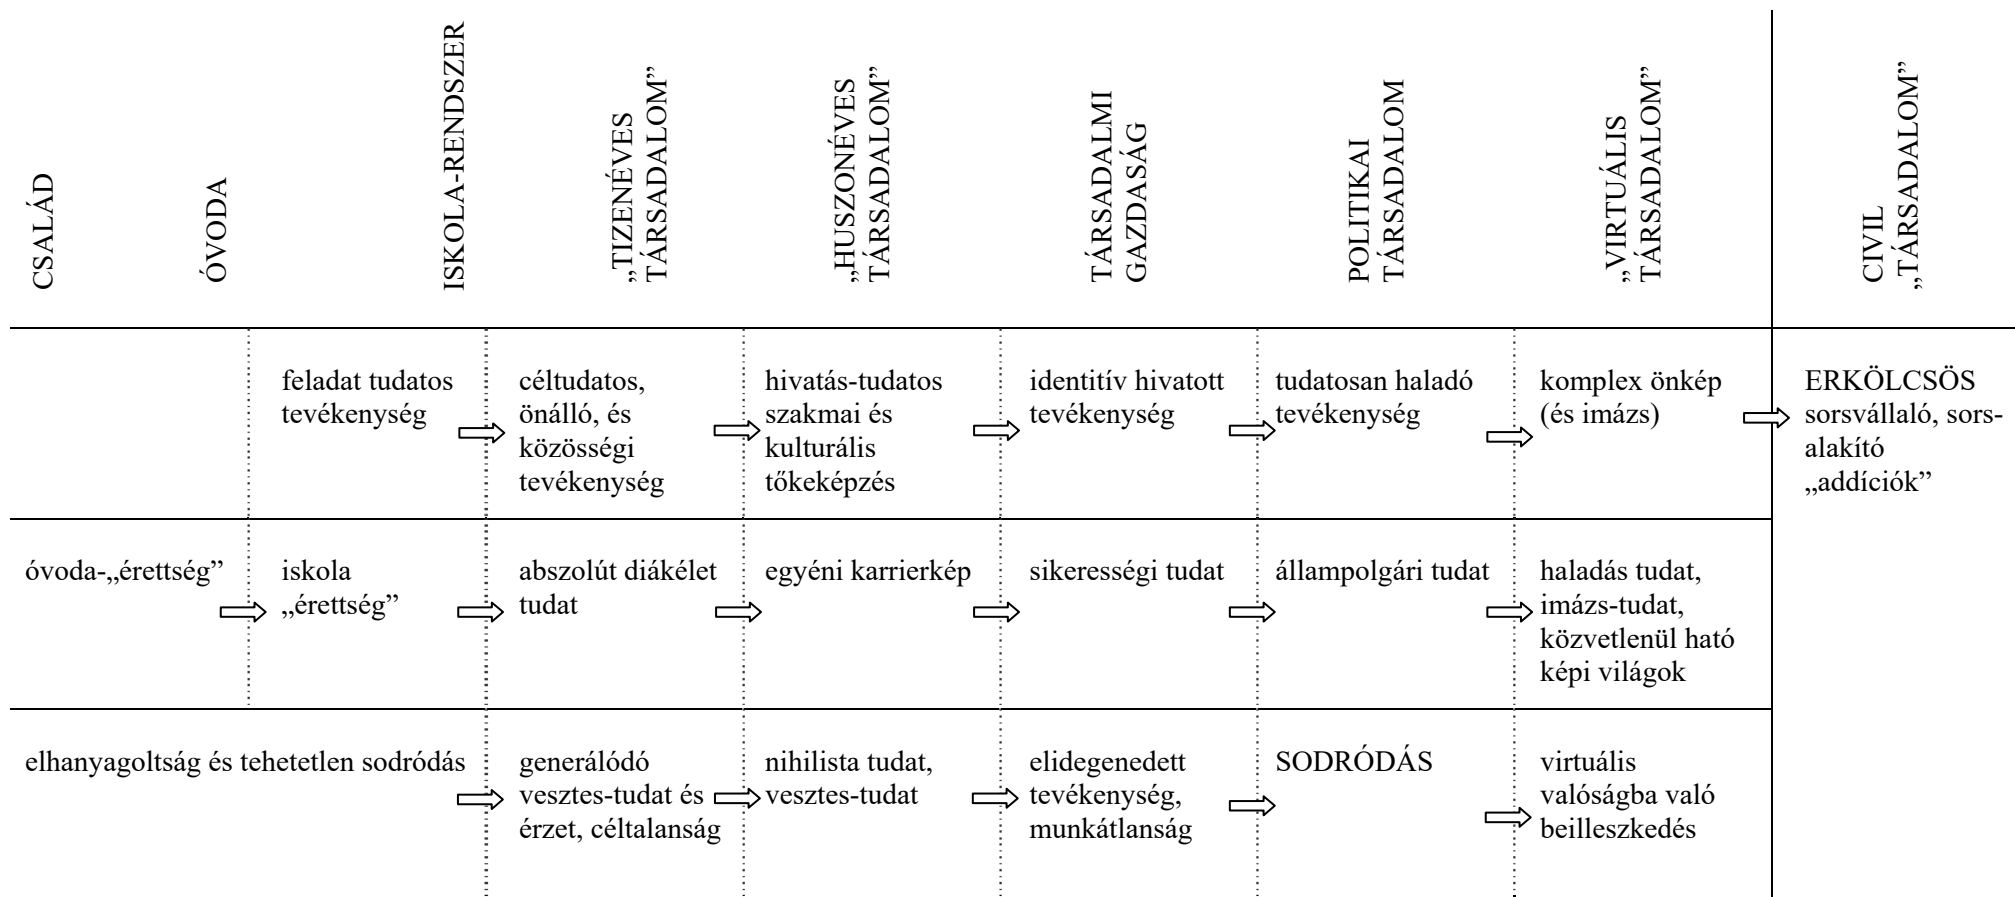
| CSALÁD | ÓVODA | ISKOLA-RENDSZER | „TIZENÉVES TÁRSADALOM” | „HUSZONÉVES TÁRSADALOM” | TÁRSADALMI GAZDASÁG | POLITIKAI TÁRSADALOM | „VIRTUÁLIS TÁRSADALOM” | CIVIL „TÁRSADALOM” |
|---|---|---|---|---|---|---|---|---|
| | | feladat tudatos tevékenység | céltudatos, önálló, és közösségi tevékenység | hivatás-tudatos szakmai és kulturális tőkeképzés | identitív hivatott tevékenység | tudatosan haladó tevékenység | komplex önkép (és imázs) | ERKÖLCSÖS sorsvállaló, sorsalakító „addíciók” |
| óvoda-„érettség” | | iskola „érettség” | abszolút diákélet tudat | egyéni karrierkép | sikerességi tudat | állampolgári tudat | haladás tudat, imázs-tudat, közvetlenül ható képi világok | |
| elhanyagoltság és tehetetlen sodródás | | | generálódó vesztes-tudat és érzet, céltalanság | nihilista tudat, vesztes-tudat | elidegenedett tevékenység, munkátlanság | SODRÓDÁS | virtuális valóságba való beilleszkedés | |